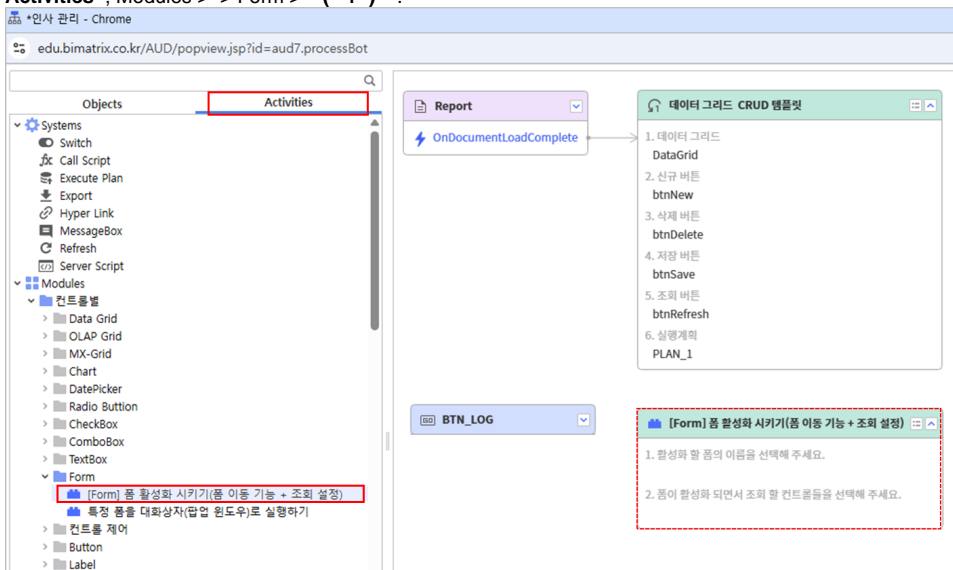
Activities', Modules > > Form > '( - )' .

*인사 관리 - Chrome

edu.bimatrix.co.kr/AUD/popview.jsp?id=aud7.processBot

Objects
Activities

Systems
Switch
Call Script
Execute Plan
Export
Hyper Link
MessageBox
Refresh
Server Script
Modules
컨트롤별
Data Grid
OLAP Grid
MX-Grid
Chart
DatePicker
Radio Buttion
CheckBox
ComboBox
TextBox
Form
[Form] 폼 활성화 시키기(폼 이동 기능 + 조회 설정)
특정 폼을 대화상자(팝업 윈도우)로 실행하기
컨트롤 제어
Button
Label

Report
OnDocumentLoadComplete

데이터 그리드 CRUD 템플릿
1. 데이터 그리드
DataGrid
2. 신규 버튼
btnNew
3. 삭제 버튼
btnDelete
4. 저장 버튼
btnSave
5. 조회 버튼
btnRefresh
6. 실행계획
PLAN_1

BTN_LOG

[Form] 폼 활성화 시키기(폼 이동 기능 + 조회 설정)
1. 활성화 할 폼의 이름을 선택해 주세요.
2. 폼이 활성화 되면서 조회 할 컨트롤들을 선택해 주세요.